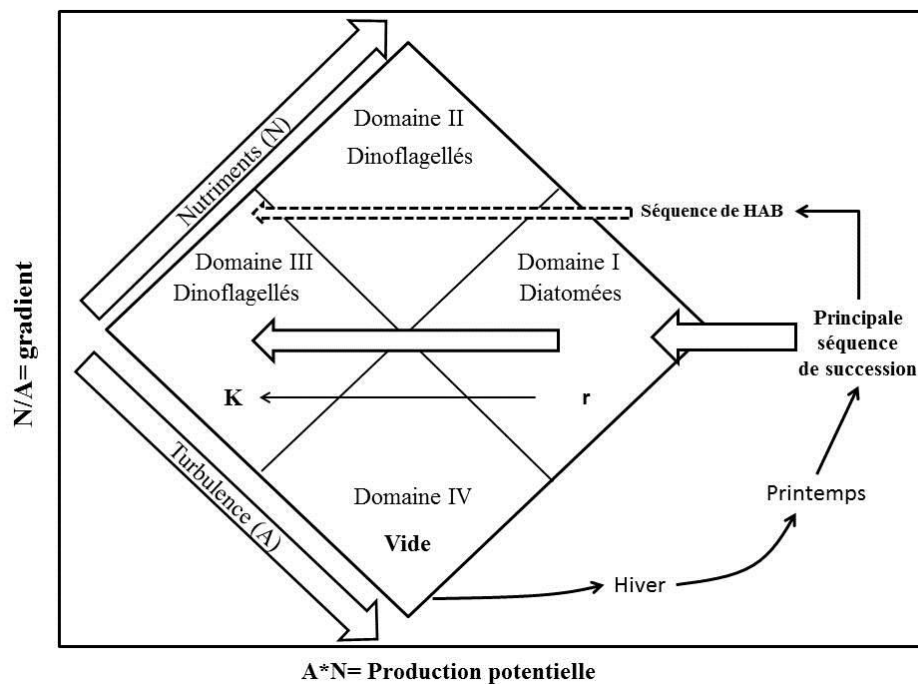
N/A = gradient

Nutriments (N)

Domaine II
Dinoflagellés

Séquence de HAB

Domaine III
Dinoflagellés

Domaine I
Diatomées

Principale séquence de succession

K

r

Turbulence (A)

Domaine IV
Vide

Printemps

Hiver

A*N= Production potentielle